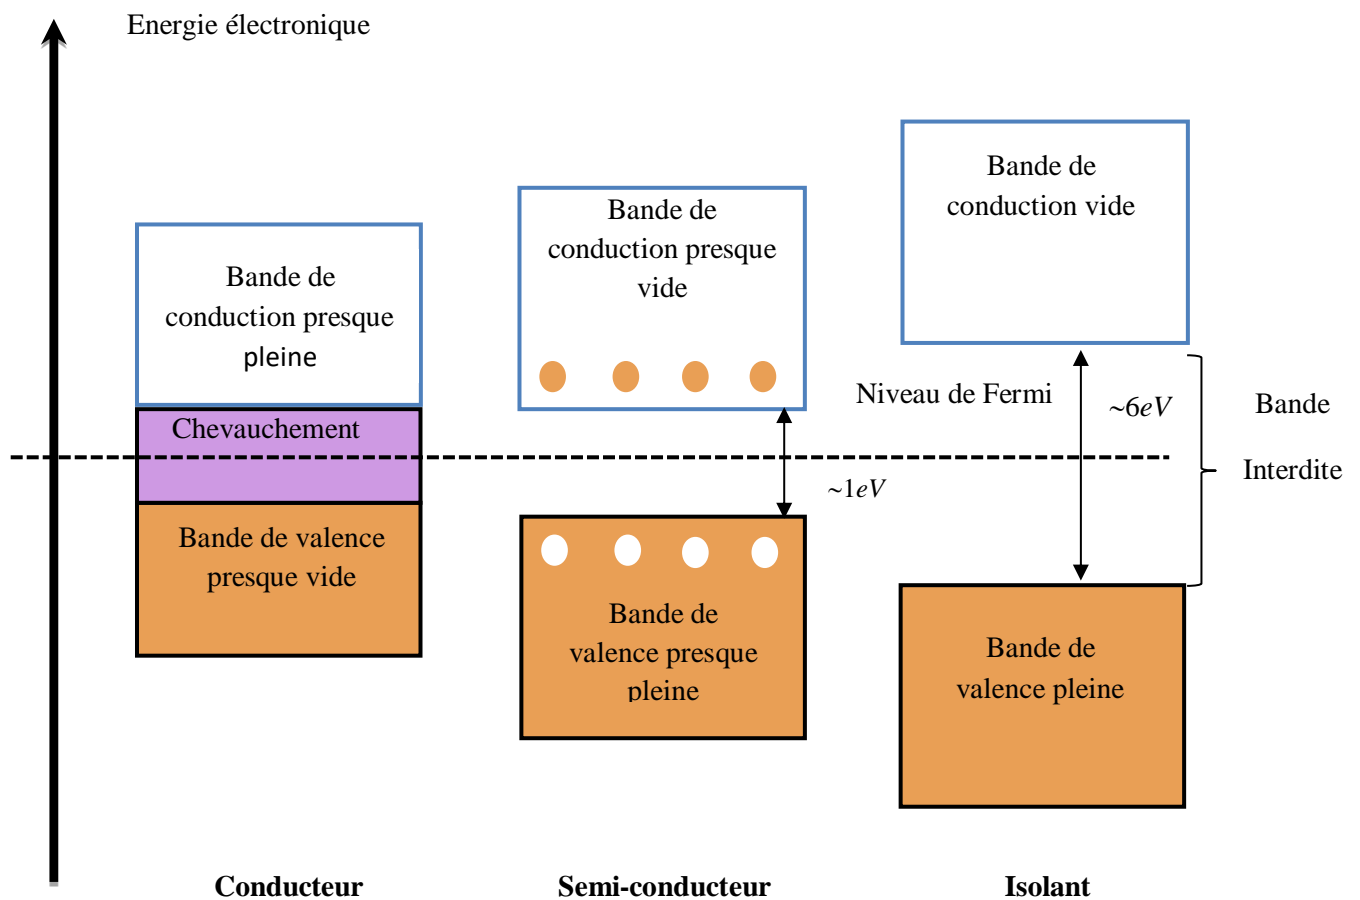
Energie électronique

Bande de conduction presque pleine

Chevauchement

Bande de valence presque vide

Bande de conduction presque vide

$\sim 1eV$

Bande de valence presque pleine

Bande de conduction vide

Niveau de Fermi

$\sim 6eV$

Bande

Interdite

Bande de valence pleine

Conducteur

Semi-conducteur

Isolant